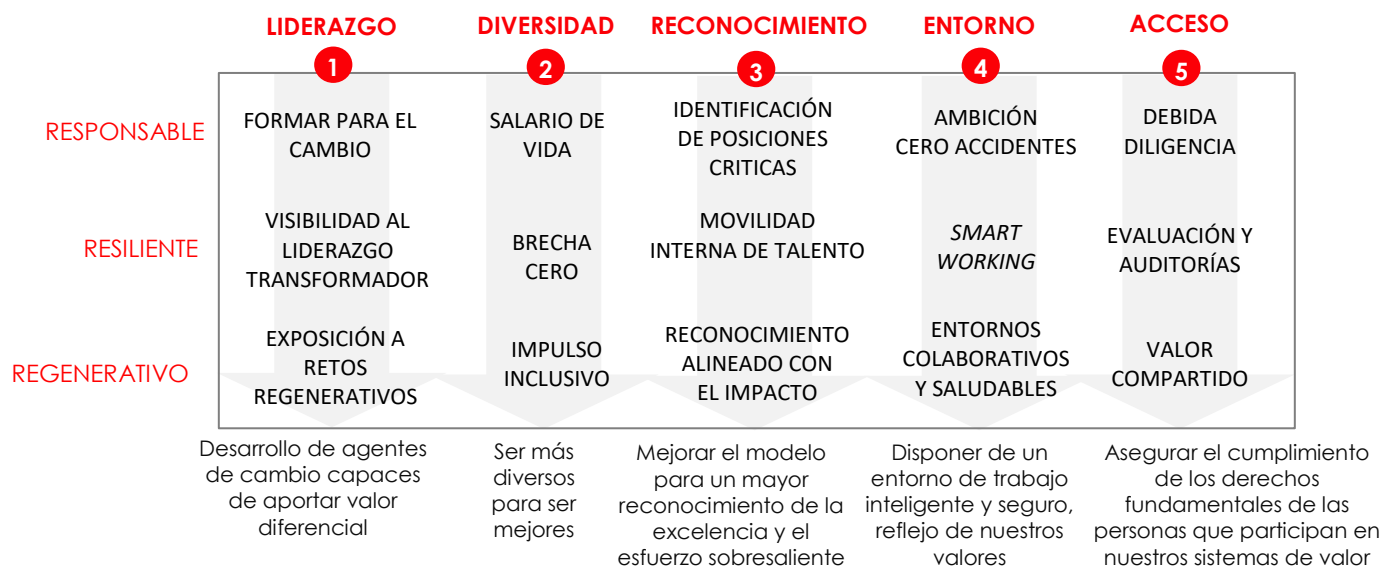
LIDERAZGO
1
DIVERSIDAD
2
RECONOCIMIENTO
3
ENTORNO
4
ACCESO
5

RESPONSABLE
FORMAR PARA EL CAMBIO
SALARIO DE VIDA
IDENTIFICACIÓN DE POSICIONES CRITICAS
AMBICIÓN CERO ACCIDENTES
DEBIDA DILIGENCIA

RESILIENTE
VISIBILIDAD AL LIDERAZGO TRANSFORMADOR
BRECHA CERO
MOVILIDAD INTERNA DE TALENTO
SMART WORKING
EVALUACIÓN Y AUDITORÍAS

REGENERATIVO
EXPOSICIÓN A RETOS REGENERATIVOS
IMPULSO INCLUSIVO
RECONOCIMIENTO ALINEADO CON EL IMPACTO
ENTORNOS COLABORATIVOS Y SALUDABLES
VALOR COMPARTIDO

Desarrollo de agentes de cambio capaces de aportar valor diferencial

Ser más diversos para ser mejores

Mejorar el modelo para un mayor reconocimiento de la excelencia y el esfuerzo sobresaliente

Disponer de un entorno de trabajo inteligente y seguro, reflejo de nuestros valores

Asegurar el cumplimiento de los derechos fundamentales de las personas que participan en nuestros sistemas de valor